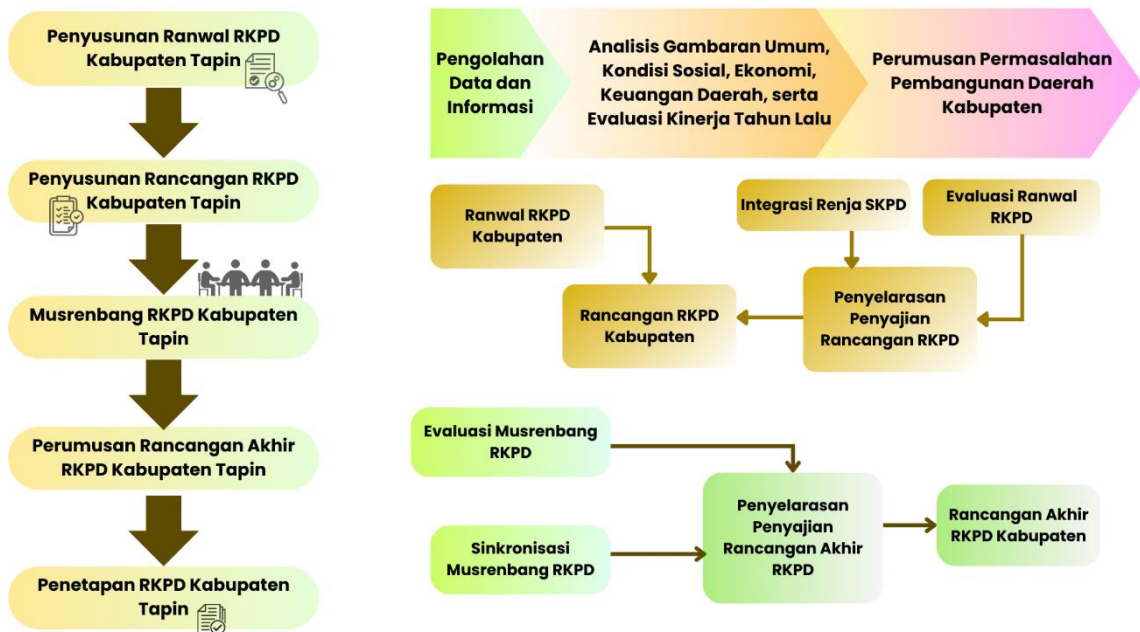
Penyusunan Ranwal RKPD Kabupaten Tapin

Penyusunan Rancangan RKPD Kabupaten Tapin

Musrenbang RKPD Kabupaten Tapin

Perumusan Rancangan Akhir RKPD Kabupaten Tapin

Penetapan RKPD Kabupaten Tapin

Pengolahan Data dan Informasi

Analisis Gambaran Umum, Kondisi Sosial, Ekonomi, Keuangan Daerah, serta Evaluasi Kinerja Tahun Lalu

Perumusan Permasalahan Pembangunan Daerah Kabupaten

Ranwal RKPD Kabupaten

Integrasi Renja SKPD

Evaluasi Ranwal RKPD

Rancangan RKPD Kabupaten

Penyelarasan Penyajian Rancangan RKPD

Evaluasi Musrenbang RKPD

Sinkronisasi Musrenbang RKPD

Penyelarasan Penyajian Rancangan Akhir RKPD

Rancangan Akhir RKPD Kabupaten